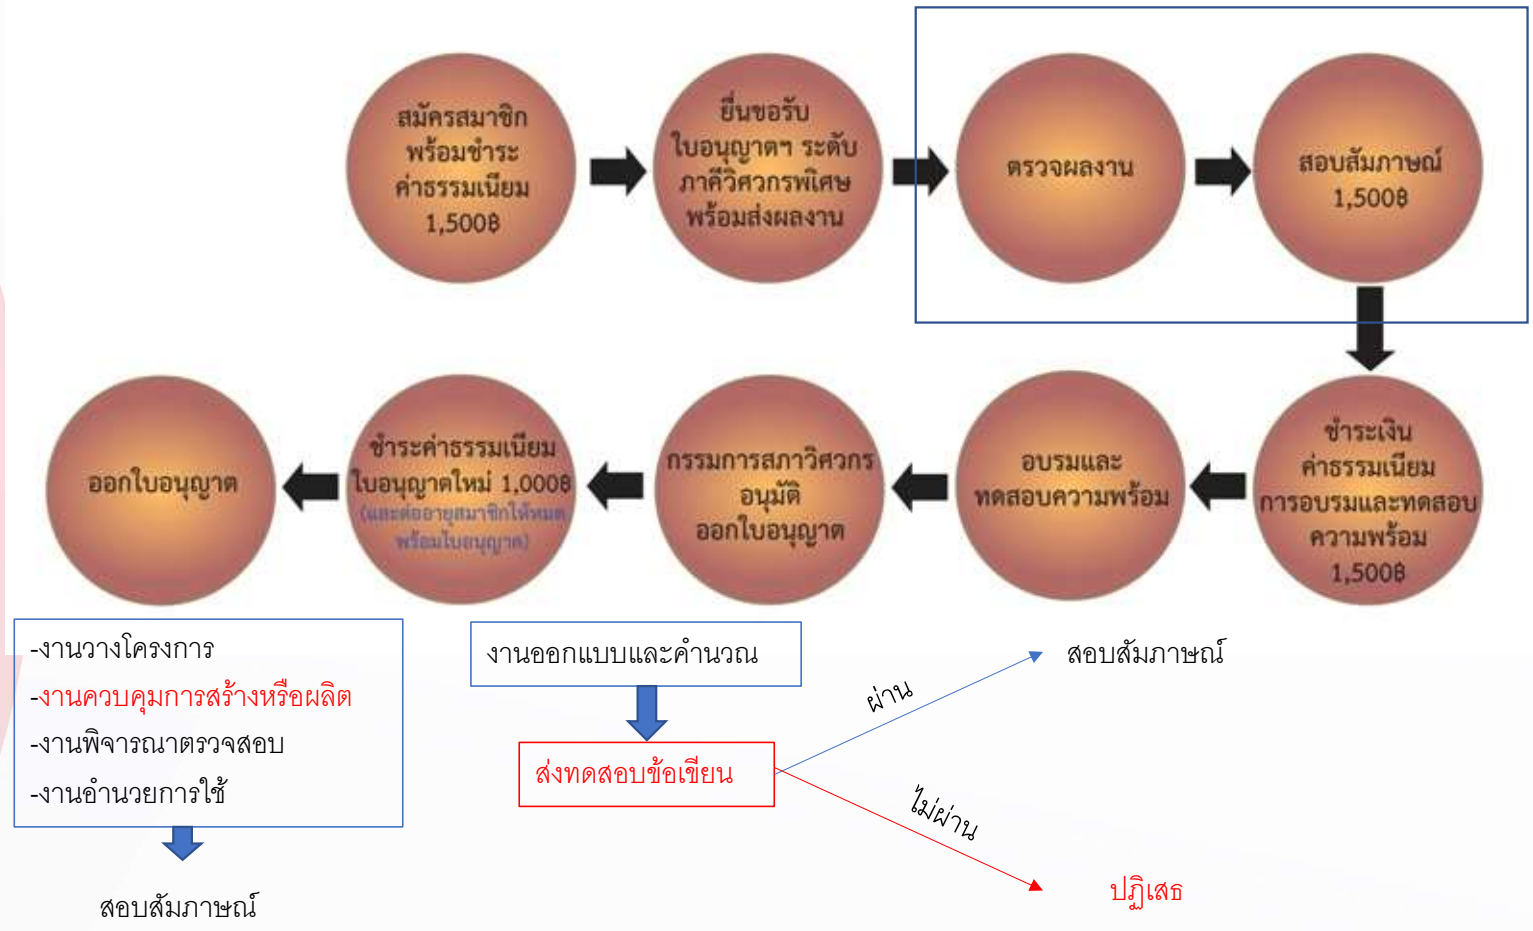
สมัครสมาชิก พร้อมชำระ ค่าธรรมเนียม 1,500฿

ยื่นขอรับ ใบอนุญาตฯ ระดับ ภาคีวิศวกรพิเศษ พร้อมส่งผลงาน

ตรวจผลงาน

สอบสัมภาษณ์ 1,500฿

ชำระเงิน ค่าธรรมเนียม การอบรมและทดสอบ ความพร้อม 1,500฿

อบรมและ ทดสอบความพร้อม

กรรมการสภาวิศวกร อนุมัติ ออกใบอนุญาต

ชำระค่าธรรมเนียม ใบอนุญาตใหม่ 1,000฿ (และต่ออายุสมาชิกให้หมด พร้อมใบอนุญาต)

ออกใบอนุญาต

-งานวางโครงการ
-งานควบคุมการสร้างหรือผลิต
-งานพิจารณาตรวจสอบ
-งานอำนวยการใช้

สอบสัมภาษณ์

งานออกแบบและคำนวณ

ส่งทดสอบข้อเขียน

ผ่าน

สอบสัมภาษณ์

ไม่ผ่าน

ปฏิเสธ